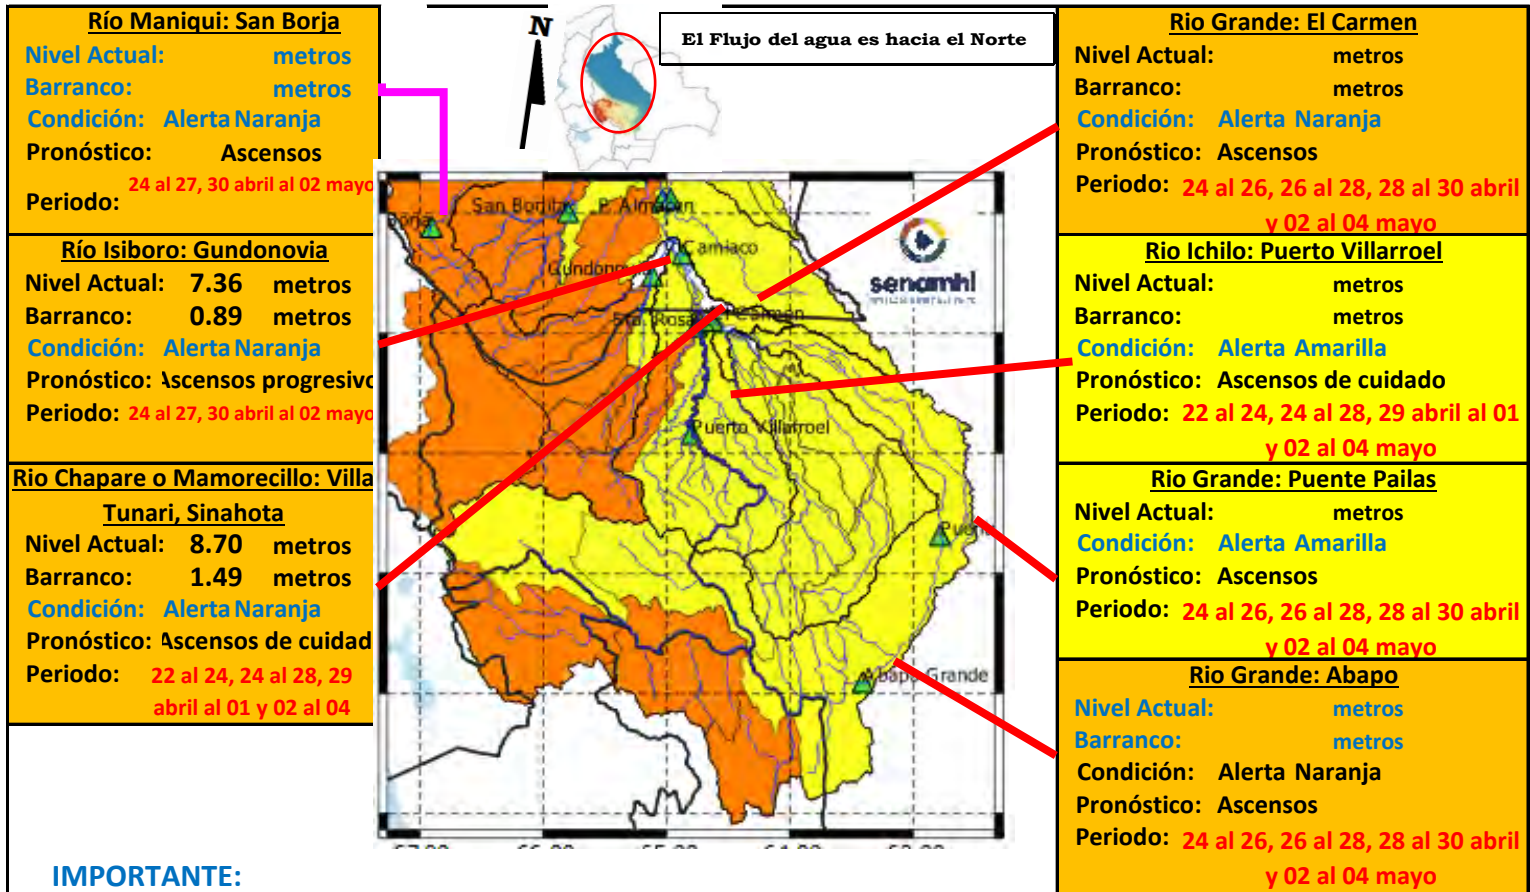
Río Maniqui: San Borja
Nivel Actual: metros
Barranco: metros
Condición: Alerta Naranja
Pronóstico: Ascensos
Periodo: 24 al 27, 30 abril al 02 mayo

Río Isiboro: Gundonovia
Nivel Actual: 7.36 metros
Barranco: 0.89 metros
Condición: Alerta Naranja
Pronóstico: Ascensos progresivo
Periodo: 24 al 27, 30 abril al 02 mayo

Rio Chapare o Mamorecillo: Villa Tunari, Sinahota
Nivel Actual: 8.70 metros
Barranco: 1.49 metros
Condición: Alerta Naranja
Pronóstico: Ascensos de cuidad
Periodo: 22 al 24, 24 al 28, 29 abril al 01 y 02 al 04

IMPORTANTE:

N

El Flujo del agua es hacia el Norte

Borja
San Borja
P. Almacen
Camiaco
Gundonovia
Sta. Rosa
Puerto Villarroel
Pue
Abapo Grande
senamhi

Rio Grande: El Carmen
Nivel Actual: metros
Barranco: metros
Condición: Alerta Naranja
Pronóstico: Ascensos
Periodo: 24 al 26, 26 al 28, 28 al 30 abril y 02 al 04 mayo

Rio Ichilo: Puerto Villarroel
Nivel Actual: metros
Barranco: metros
Condición: Alerta Amarilla
Pronóstico: Ascensos de cuidado
Periodo: 22 al 24, 24 al 28, 29 abril al 01 y 02 al 04 mayo

Rio Grande: Puente Pailas
Nivel Actual: metros
Condición: Alerta Amarilla
Pronóstico: Ascensos
Periodo: 24 al 26, 26 al 28, 28 al 30 abril y 02 al 04 mayo

Rio Grande: Abapo
Nivel Actual: metros
Barranco: metros
Condición: Alerta Naranja
Pronóstico: Ascensos
Periodo: 24 al 26, 26 al 28, 28 al 30 abril y 02 al 04 mayo